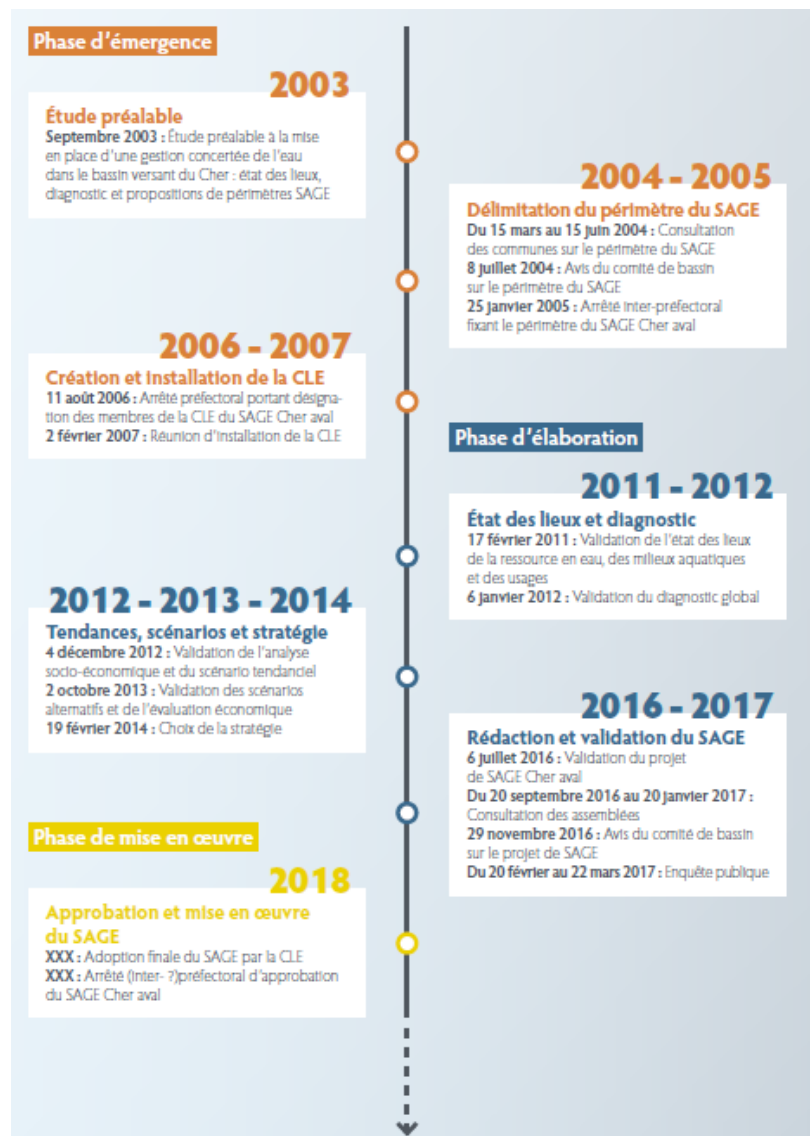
Phase d'émergence

2003

Étude préalable
Septembre 2003 : Étude préalable à la mise en place d'une gestion concertée de l'eau dans le bassin versant du Cher : état des lieux, diagnostic et propositions de périmètres SAGE

2004 - 2005

Délimitation du périmètre du SAGE
Du 15 mars au 15 juin 2004 : Consultation des communes sur le périmètre du SAGE
8 juillet 2004 : Avis du comité de bassin sur le périmètre du SAGE
25 janvier 2005 : Arrêté inter-préfectoral fixant le périmètre du SAGE Cher aval

2006 - 2007

Création et installation de la CLE
11 août 2006 : Arrêté préfectoral portant désignation des membres de la CLE du SAGE Cher aval
2 février 2007 : Réunion d'installation de la CLE

Phase d'élaboration

2011 - 2012

État des lieux et diagnostic
17 février 2011 : Validation de l'état des lieux de la ressource en eau, des milieux aquatiques et des usages
6 janvier 2012 : Validation du diagnostic global

2012 - 2013 - 2014

Tendances, scénarios et stratégie
4 décembre 2012 : Validation de l'analyse socio-économique et du scénario tendanciel
2 octobre 2013 : Validation des scénarios alternatifs et de l'évaluation économique
19 février 2014 : Choix de la stratégie

2016 - 2017

Rédaction et validation du SAGE
6 juillet 2016 : Validation du projet de SAGE Cher aval
Du 20 septembre 2016 au 20 janvier 2017 : Consultation des assemblées
29 novembre 2016 : Avis du comité de bassin sur le projet de SAGE
Du 20 février au 22 mars 2017 : Enquête publique

Phase de mise en œuvre

2018

Approbation et mise en œuvre du SAGE
XXX : Adoption finale du SAGE par la CLE
XXX : Arrêté (inter- ?)préfectoral d'approbation du SAGE Cher aval